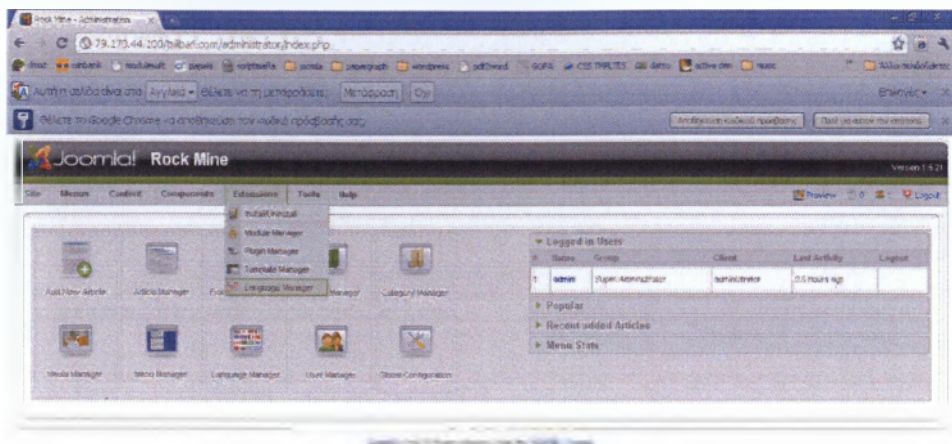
Rock Mine - Administration

79.173.44.200/bilbari.com/administrator/index.php

Αυτή η σελίδα είναι στα Αγγλικά Θέλετε να τη μεταφράσετε; Μετάφραση Όχι

Επιλογές

Θέλετε το Google Chrome να αποθηκεύσει τον κωδικό πρόσβασής σας;

Αποθήκευση κωδικού πρόσβασης

Ποτέ για αυτόν τον ιστότοπο

Joomla! Rock Mine

Version 1.5.21

Site Menus Content Components Extensions Tools Help

Preview 0 Logout

Install/Uninstall

Module Manager

Plugin Manager

Template Manager

Language Manager

Add New Article

Article Manager

Manager

Category Manager

Media Manager

Menu Manager

Language Manager

User Manager

Global Configuration

Logged in Users

| # | Name | Group | Client | Last Activity | Logout |
|---|---|---|---|---|---|
| 1 | admin | Super Administrator | administrator | 0.0 hours ago | |

Popular

Recent added Articles

Menu Stats

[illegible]